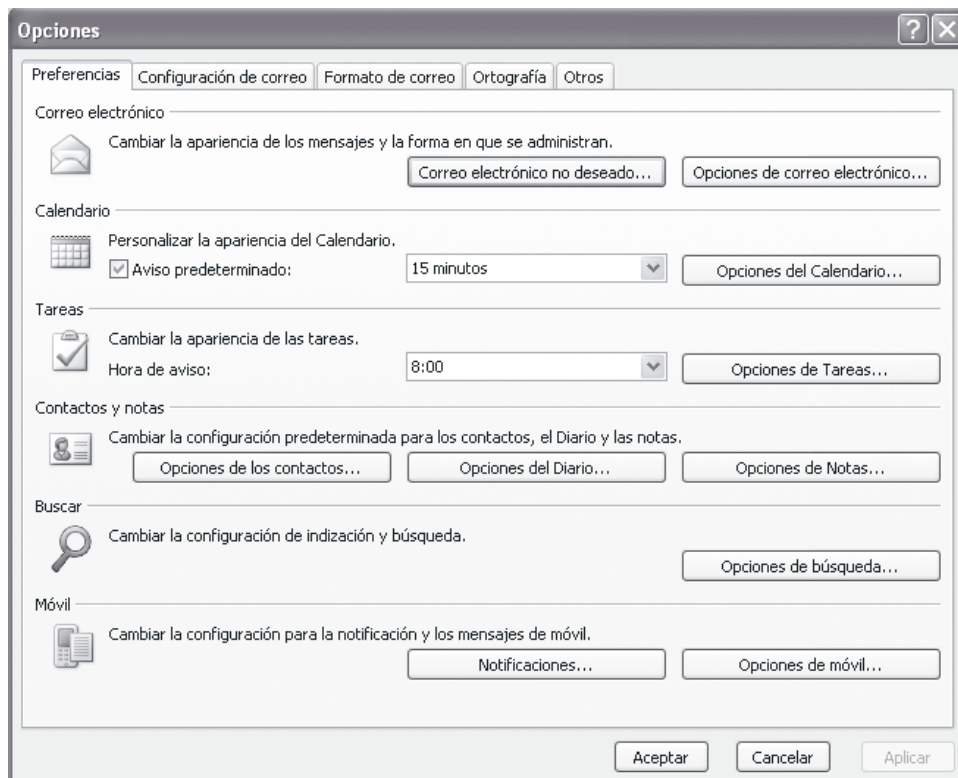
Opciones

Preferencias | Configuración de correo | Formato de correo | Ortografía | Otros

Correo electrónico

Cambiar la apariencia de los mensajes y la forma en que se administran.

Correo electrónico no deseado... | Opciones de correo electrónico...

Calendario

Personalizar la apariencia del Calendario.

Aviso predeterminado: 15 minutos | Opciones del Calendario...

Tareas

Cambiar la apariencia de las tareas.

Hora de aviso: 8:00 | Opciones de Tareas...

Contactos y notas

Cambiar la configuración predeterminada para los contactos, el Diario y las notas.

Opciones de los contactos... | Opciones del Diario... | Opciones de Notas...

Buscar

Cambiar la configuración de indización y búsqueda.

Opciones de búsqueda...

Móvil

Cambiar la configuración para la notificación y los mensajes de móvil.

Notificaciones... | Opciones de móvil...

Aceptar | Cancelar | Aplicar